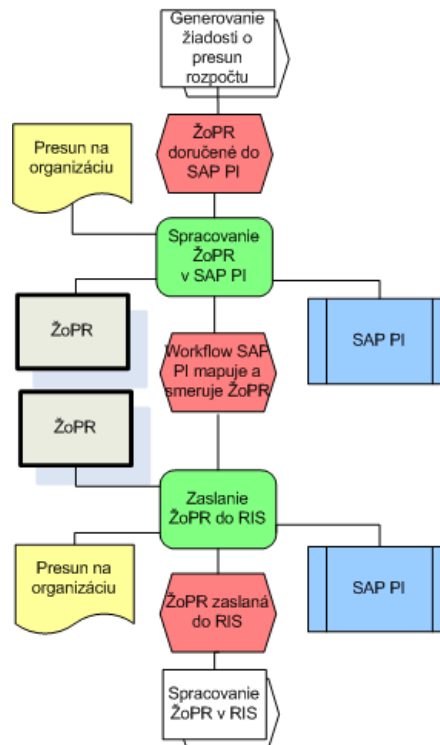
Generovanie žiadosti o presun rozpočtu

ŽoPR doručené do SAP PI

Presun na organizáciu

Spracovanie ŽoPR v SAP PI

ŽoPR

SAP PI

Workflow SAP PI mapuje a smeruje ŽoPR

ŽoPR

Zaslanie ŽoPR do RIS

Presun na organizáciu

SAP PI

ŽoPR zaslaná do RIS

Spracovanie ŽoPR v RIS